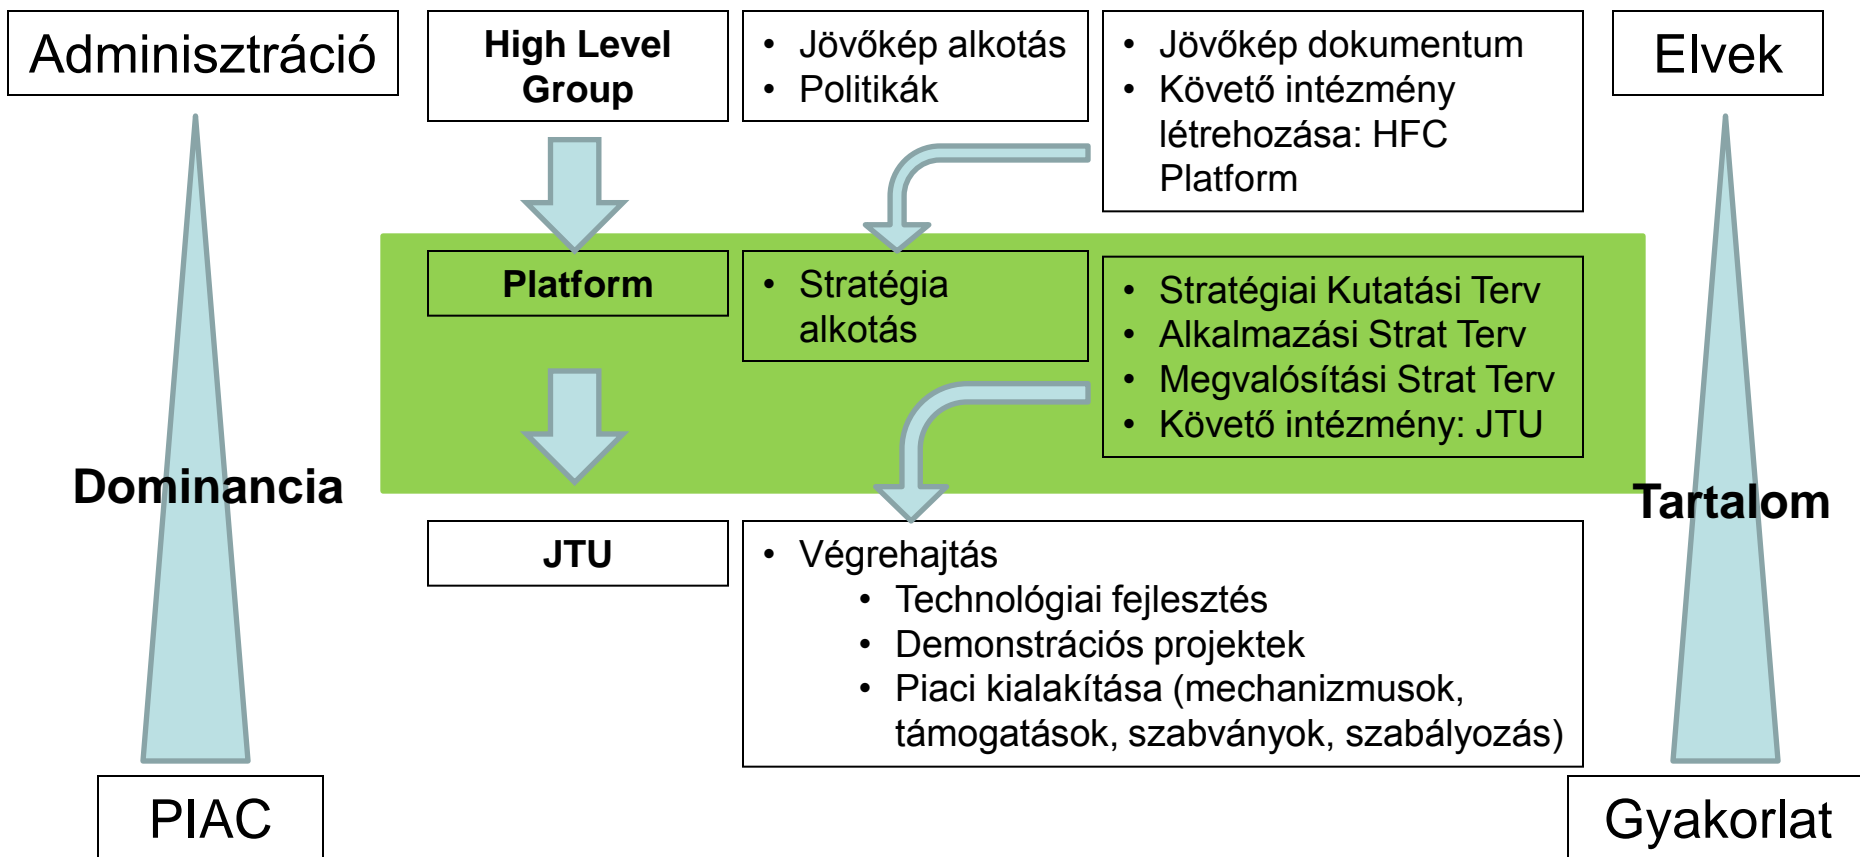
Adminisztráció

High Level Group

- Jövőkép alkotás
- Politikák

- Jövőkép dokumentum
- Követő intézmény létrehozása: HFC Platform

Elvek

Platform

- Stratégia alkotás

- Stratégiai Kutatási Terv
- Alkalmazási Strat Terv
- Megvalósítási Strat Terv
- Követő intézmény: JTU

Dominancia

Tartalom

JTU

- Végrehajtás
  - Technológiai fejlesztés
  - Demonstrációs projektek
  - Piaci kialakítása (mechanizmusok, támogatások, szabványok, szabályozás)

PIAC

Gyakorlat